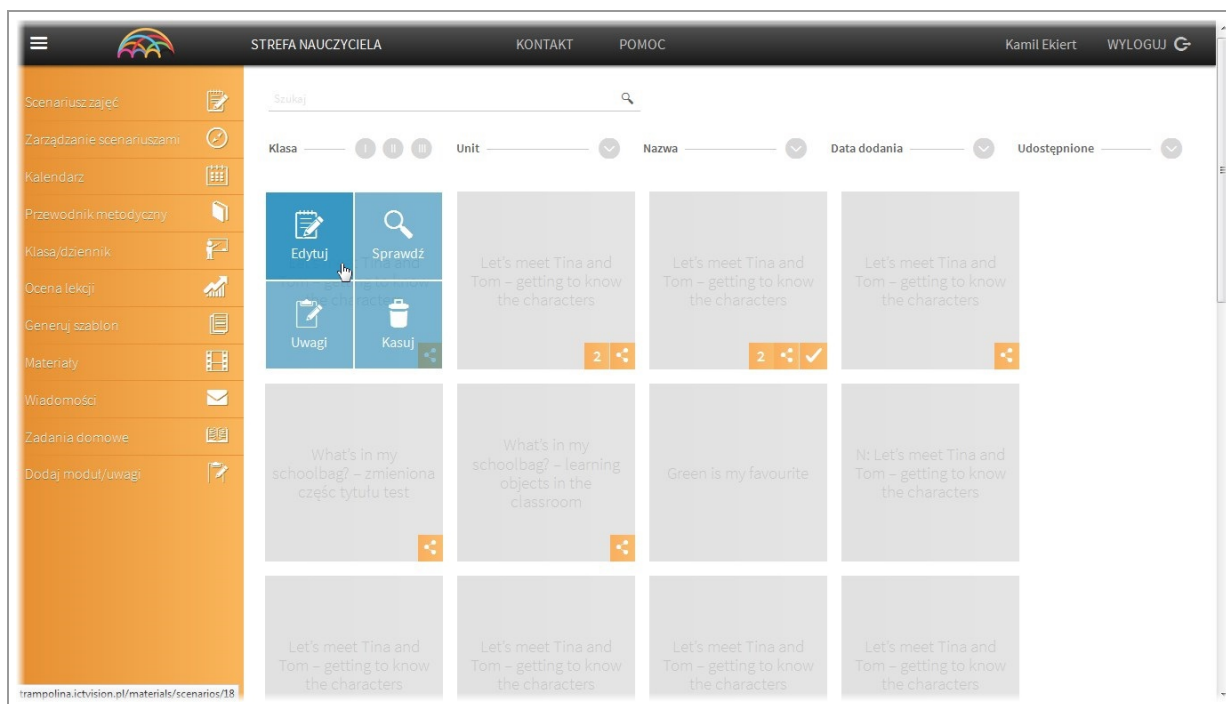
STREFA NAUCZYCIELA
KONTAKT
POMOC
Kamil Ekiert
WYLOGUJ

Scenariusz zajęć
Zarządzanie scenariuszami
Kalendarz
Przewodnik metodyczny
Klasa/dziennik
Ocena lekcji
Generuj szablon
Materiały
Wiadomości
Zadania domowe
Dodaj moduł/uwagi

Szukaj

Klasa
I
II
III
Unit
Nazwa
Data dodania
Udostępnione

Edytuj
Sprawdź
Uwagi
Kasuj

Let's meet Tina and Tom – getting to know the characters
2

Let's meet Tina and Tom – getting to know the characters
2

Let's meet Tina and Tom – getting to know the characters

What's in my schoolbag? – zmieniona częśc tytułu test

What's in my schoolbag? – learning objects in the classroom

Green is my favourite

N: Let's meet Tina and Tom – getting to know the characters

Let's meet Tina and Tom – getting to know the characters

Let's meet Tina and Tom – getting to know the characters

Let's meet Tina and Tom – getting to know the characters

Let's meet Tina and Tom – getting to know the characters

trampolina.ictvision.pl/materials/scenarios/18